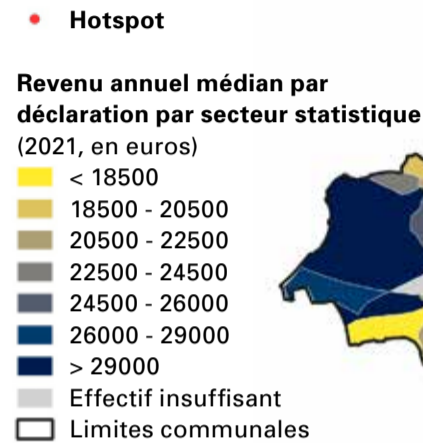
Hotspot

Revenu annuel médian par déclaration par secteur statistique (2021, en euros)

< 18500
18500 - 20500
20500 - 22500
22500 - 24500
24500 - 26000
26000 - 29000
> 29000
Effectif insuffisant
Limites communales